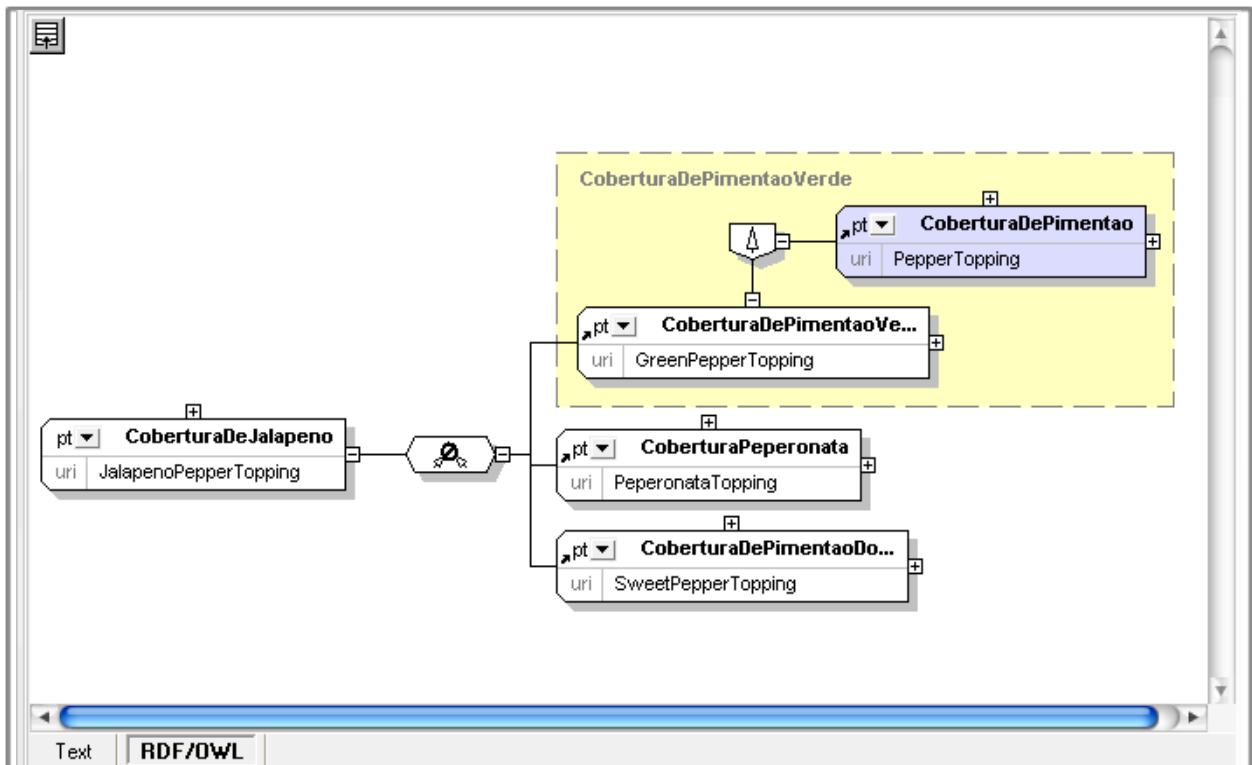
CoberturaDePimentaoVerde

pt CoberturaDePimentao
uri PepperTopping

pt CoberturaDePimentaoVe...
uri GreenPepperTopping

pt CoberturaDeJalapeno
uri JalapenoPepperTopping

pt CoberturaPeperonata
uri PeperonataTopping

pt CoberturaDePimentaoDo...
uri SweetPepperTopping

Text RDF/OWL